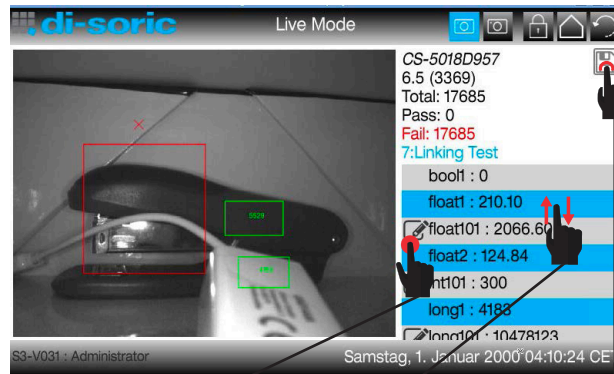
.di-soric
Live Mode

CS-5018D957
6.5 (3369)
Total: 17685
Pass: 0
Fail: 17685
7:Linking Test

5529

4464

bool1 : 0
float1 : 210.10
float101 : 2066.6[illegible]
float2 : 124.84
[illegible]nt101 : 300
long1 : 4183
long101 : 10478123

S3-V031 : Administrator
Samstag, 1. Januar 2000 04:10:24 CET